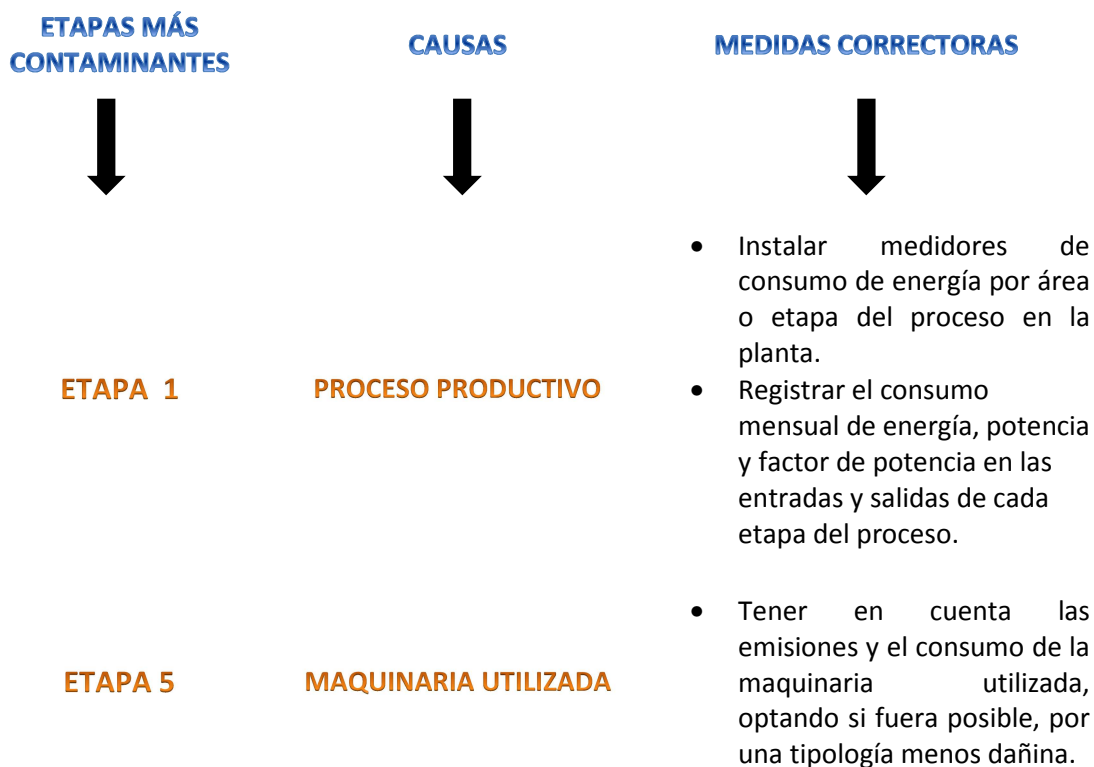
ETAPAS MÁS CONTAMINANTES

CAUSAS

MEDIDAS CORRECTORAS

ETAPA 1

PROCESO PRODUCTIVO

• Instalar medidores de consumo de energía por área o etapa del proceso en la planta.
• Registrar el consumo mensual de energía, potencia y factor de potencia en las entradas y salidas de cada etapa del proceso.

ETAPA 5

MAQUINARIA UTILIZADA

• Tener en cuenta las emisiones y el consumo de la maquinaria utilizada, optando si fuera posible, por una tipología menos dañina.